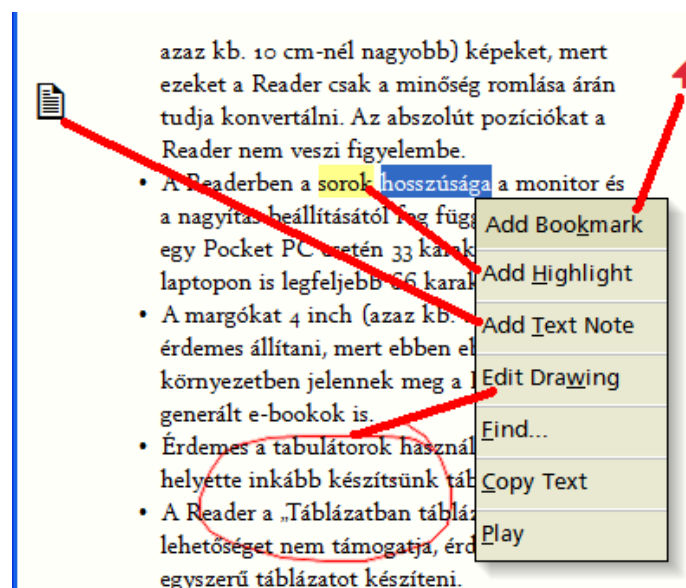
azaz kb. 10 cm-nél nagyobb) képeket, mert ezeket a Reader csak a minőség romlása árán tudja konvertálni. Az abszolút pozíciókat a Reader nem veszi figyelembe.

• A Readerben a sorok hosszúsága a monitor és a nagyítás beállításától függ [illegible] egy Pocket PC esetén 33 karak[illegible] laptopon is legfeljebb 66 karak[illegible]

• A margókat 4 inch (azaz kb. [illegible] érdemes állítani, mert ebben el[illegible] környezetben jelennek meg a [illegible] generált e-bookok is.

• Érdemes a tabulátorok használ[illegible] helyette inkább készítsünk táb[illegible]

• A Reader a „Táblázatban tábláz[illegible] lehetőséget nem támogatja, érd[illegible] egyszerű táblázatot készíteni.

Add Bookmark
Add Highlight
Add Text Note
Edit Drawing
Find...
Copy Text
Play